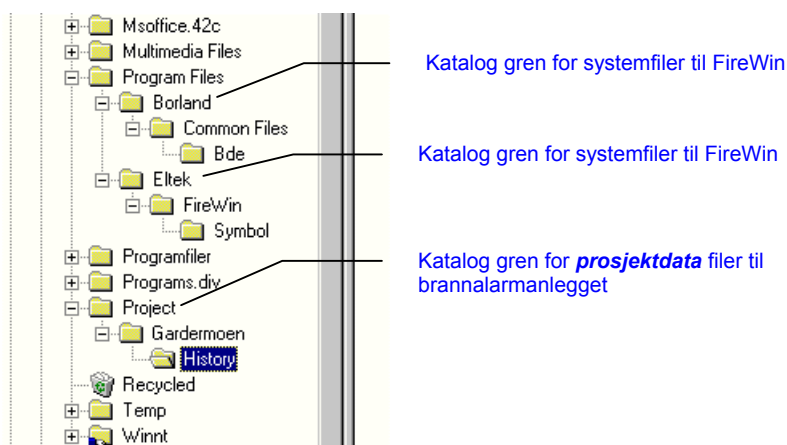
Msoffice.42c
Multimedia Files
Program Files
Borland
Common Files
Bde
Eltek
FireWin
Symbol
Programfiler
Programs.div
Project
Gardermoen
History
Recycled
Temp
Winnt

Katalog gren for systemfiler til FireWin

Katalog gren for systemfiler til FireWin

Katalog gren for ***prosjektdata*** filer til brannalarmanlegget